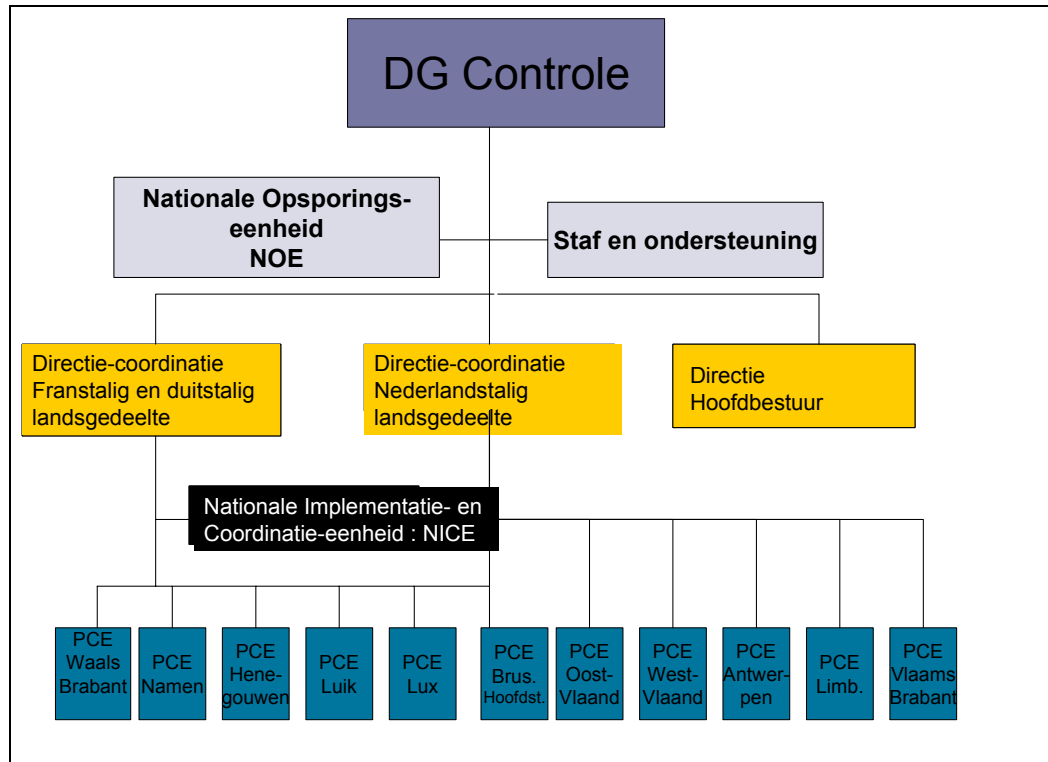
DG Controle

Nationale Opsporingseenheid
NOE

Staf en ondersteuning

Directie-coordinatie Franstalig en duitstalig landsgedeelte

Directie-coordinatie Nederlandstalig landsgedeelte

Directie Hoofdbestuur

Nationale Implementatie- en Coordinatie-eenheid : NICE

PCE Waals Brabant

PCE Namen

PCE Henegouwen

PCE Luik

PCE Lux

PCE Brus. Hoofdst.

PCE Oost-Vlaand

PCE West-Vlaand

PCE Antwerpen

PCE Limb.

PCE Vlaams Brabant